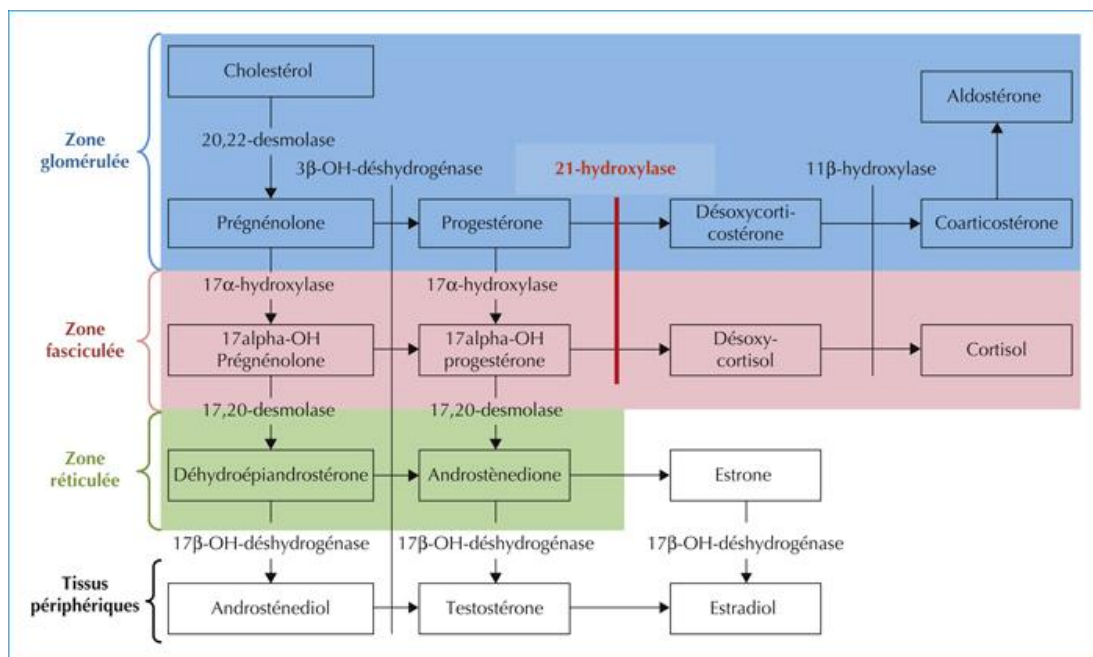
Zone glomérulée

Cholestérol

20,22-desmolase

3β-OH-déshydrogénase

21-hydroxylase

11β-hydroxylase

Aldostérone

Prégnénolone

Progestérone

Désoxycorticostérone

Coarticostérone

Zone fasciculée

17α-hydroxylase

17α-hydroxylase

17alpha-OH Prégnénolone

17alpha-OH progestérone

Désoxycortisol

Cortisol

Zone réticulée

17,20-desmolase

17,20-desmolase

Déhydroépiandrostérone

Androstènedione

Estrone

17β-OH-déshydrogénase

17β-OH-déshydrogénase

17β-OH-déshydrogénase

Tissus périphériques

Androsténediol

Testostérone

Estradiol